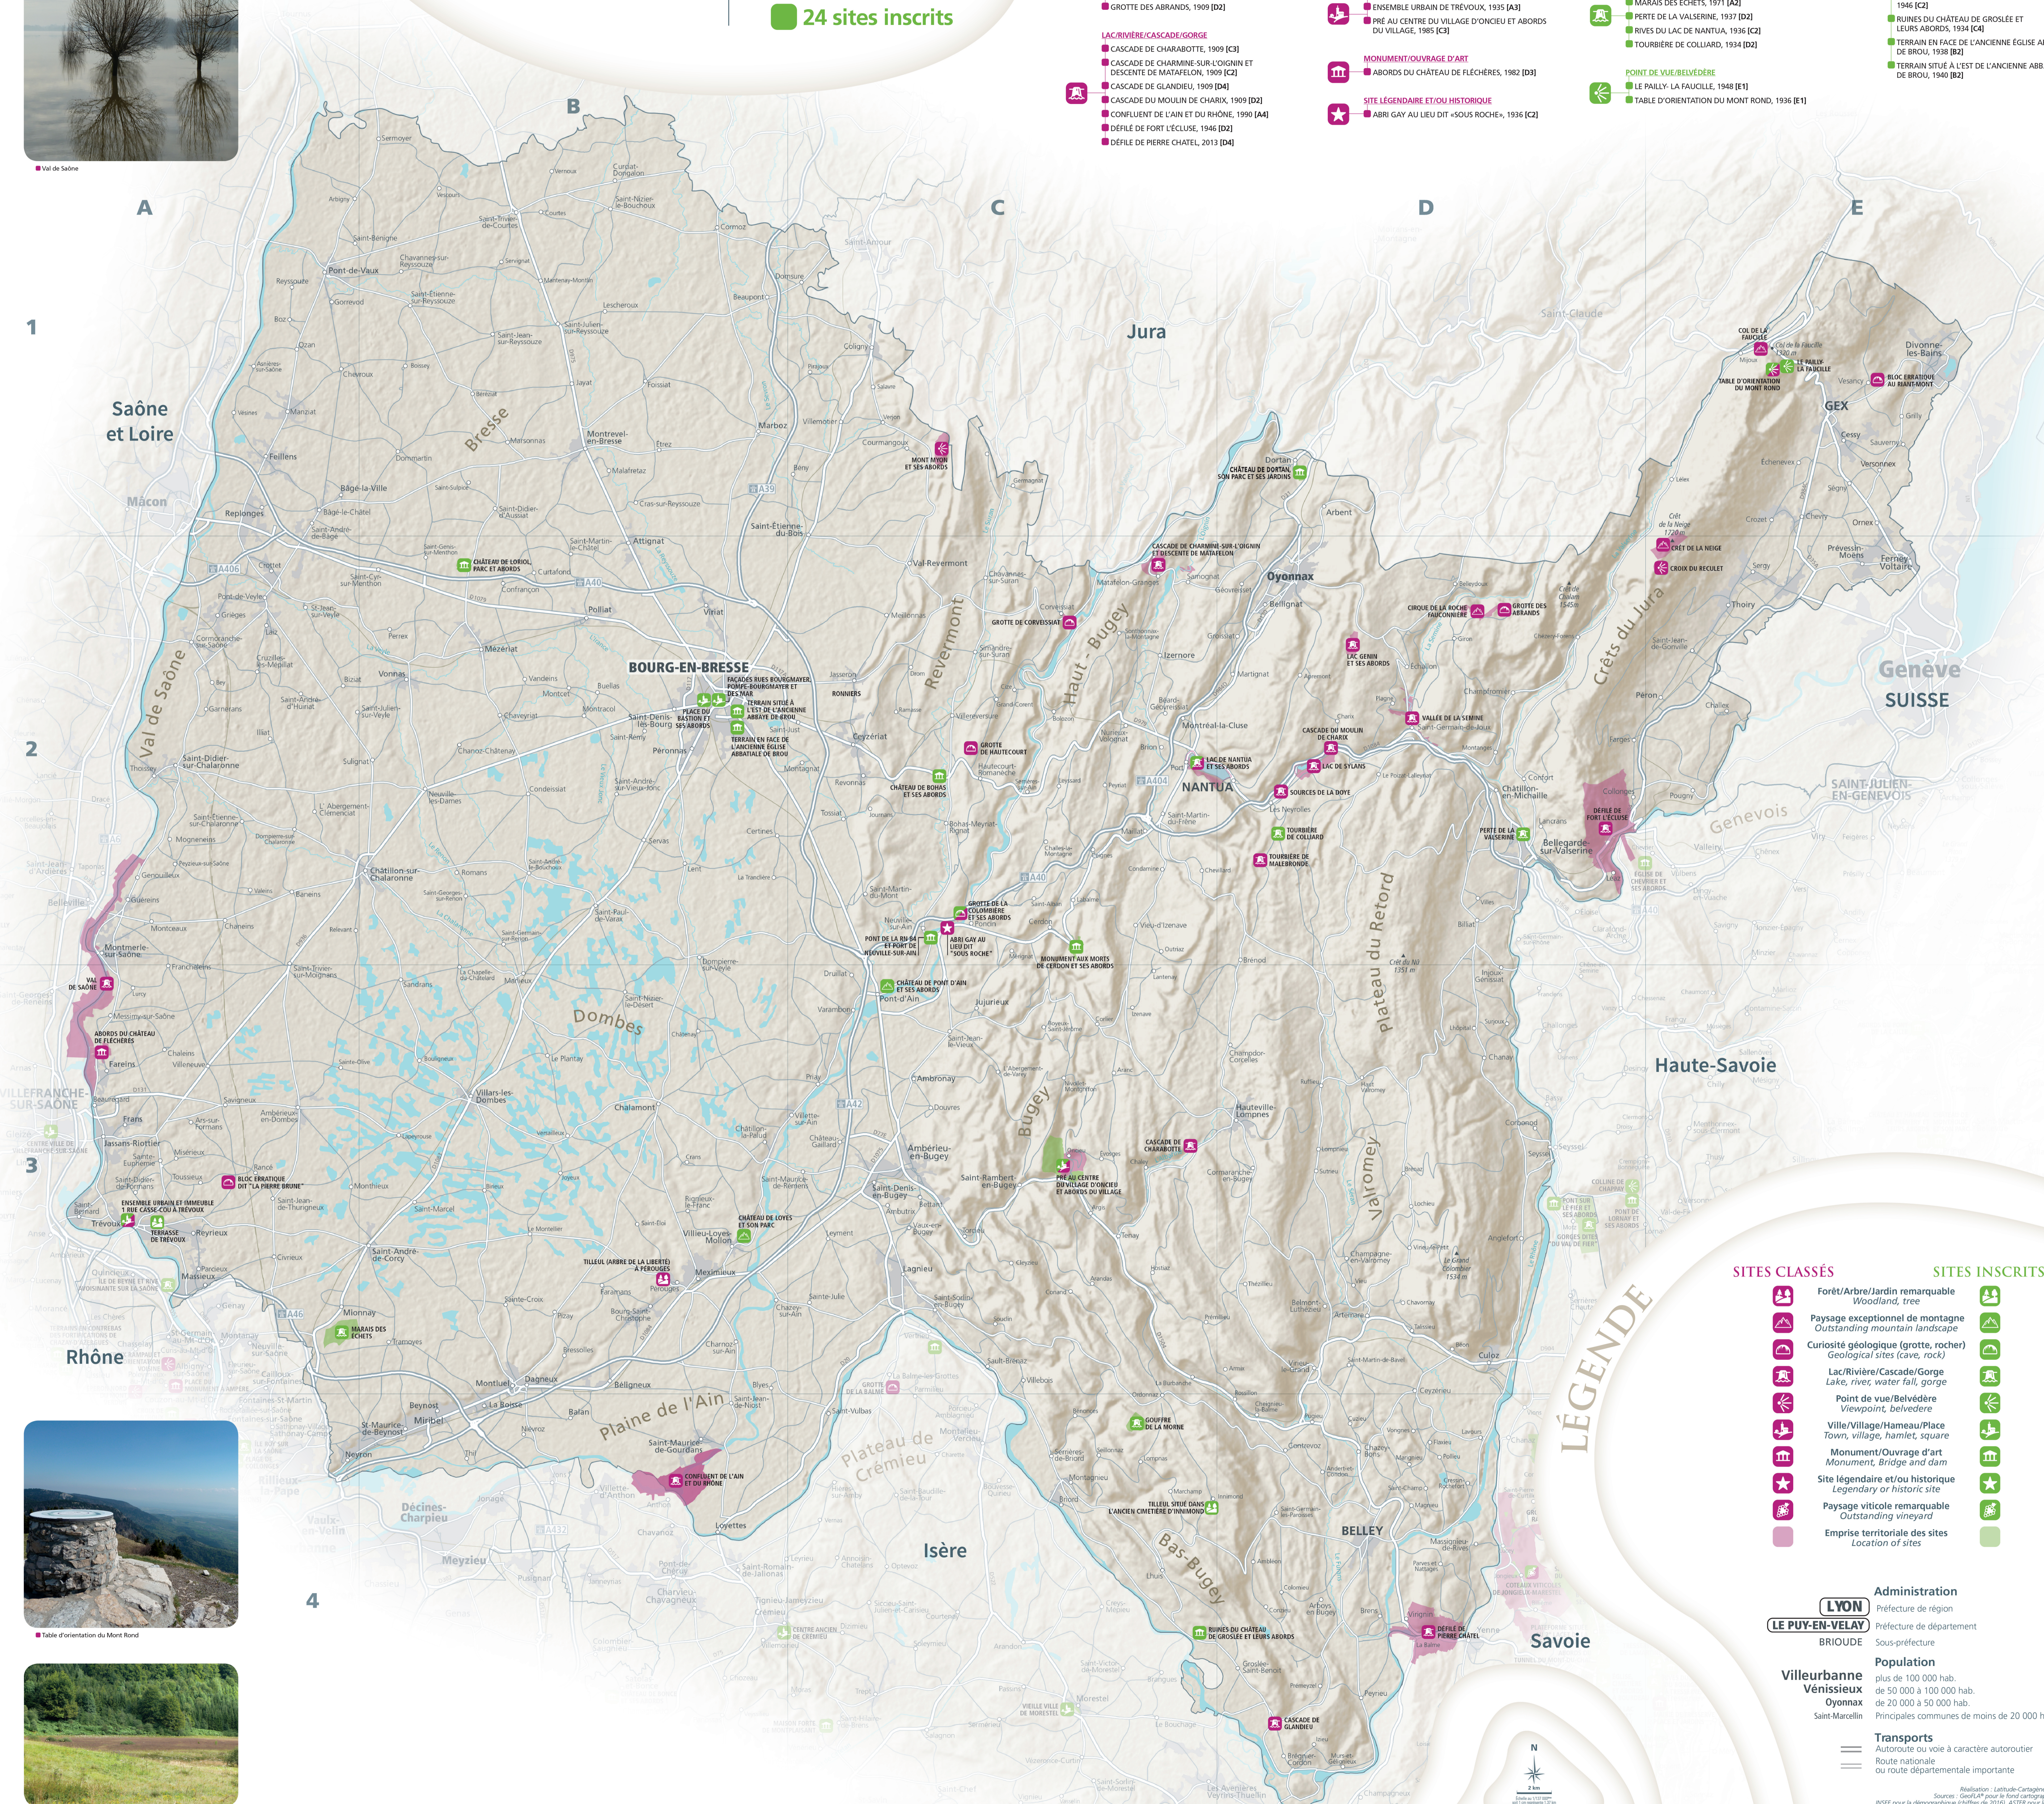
24 sites inscrits

GROTTE DES ABRANDS, 1909 [D2]

LAC/RIVIÈRE/CASCADE/GORGE
CASCADE DE CHARABOTTE, 1909 [C3]
CASCADE DE CHARMINE-SUR-L'OIGNIN ET DESCENTE DE MATAFELON, 1909 [C2]
CASCADE DE GLANDIEU, 1909 [D4]
CASCADE DU MOULIN DE CHARIX, 1909 [D2]
CONFLUENT DE L'AIN ET DU RHÔNE, 1990 [A4]
DÉFILÉ DE FORT L'ÉCLUSE, 1946 [D2]
DÉFILÉ DE PIERRE CHATEL, 2013 [D4]

ENSEMBLE URBAIN DE TRÉVOUX, 1935 [A3]
PRÉ AU CENTRE DU VILLAGE D'ONCIEU ET ABORDS DU VILLAGE, 1985 [C3]

MONUMENT/OUVRAGE D'ART
ABORDS DU CHÂTEAU DE FLÉCHÈRES, 1982 [D3]

SITE LÉGENDAIRE ET/OU HISTORIQUE
ABRI GAY AU LIEU DIT «SOUS ROCHE», 1936 [C2]

MARAIS DES ÉCHETS, 1971 [A2]
PERTE DE LA VALSERINE, 1937 [D2]
RIVES DU LAC DE NANTUA, 1936 [C2]
TOURBIÈRE DE COLLIARD, 1934 [D2]

POINT DE VUE/BELVÉDÈRE
LE PAILLY: LA FAUCILLE, 1948 [E1]
TABLE D'ORIENTATION DU MONT ROND, 1936 [E1]

1946 [C2]
RUINES DU CHÂTEAU DE GROSLÉE ET LEURS ABORDS, 1934 [C4]
TERRAIN EN FACE DE L'ANCIENNE ÉGLISE A DE BROU, 1938 [B2]
TERRAIN SITUÉ À L'EST DE L'ANCIENNE ABBAYE DE BROU, 1940 [B2]

Val de Saône

A B C D E
1 2 3 4

Saône et Loire
Jura
Bresse
Revermont
Haut-Bugey
Oyonnax
BOURG-EN-BRESSE
NANTUA
GEX
Genève
SUISSE
Crêts du Jura
Val de Saône
Dombes
Plateau du Retord
Valromey
Bugey
Haute-Savoie
Plaine de l'Ain
Plateau de Crémieu
Bas-Bugey
BELLEY
Isère
Savoie
Rhône
Genevois

Table d'orientation du Mont Rond

LÉGENDE

SITES CLASSÉS
SITES INSCRITS
Forêt/Arbre/Jardin remarquable
Woodland, tree
Paysage exceptionnel de montagne
Outstanding mountain landscape
Curiosité géologique (grotte, rocher)
Geological sites (cave, rock)
Lac/Rivière/Cascade/Gorge
Lake, river, water fall, gorge
Point de vue/Belvédère
Viewpoint, belvedere
Ville/Village/Hameau/Place
Town, village, hamlet, square
Monument/Ouvrage d'art
Monument, Bridge and dam
Site légendaire et/ou historique
Legendary or historic site
Paysage viticole remarquable
Outstanding vineyard
Emprise territoriale des sites
Location of sites

Administration
LYON Préfecture de région
LE PUY-EN-VELAY Préfecture de département
BRIOUDE Sous-préfecture

Population
Villeurbanne plus de 100 000 hab.
Vénissieux de 50 000 à 100 000 hab.
Oyonnax de 20 000 à 50 000 hab.
Saint-Marcellin Principales communes de moins de 20 000 h

Transports
Autoroute ou voie à caractère autoroutier
Route nationale ou route départementale importante

N